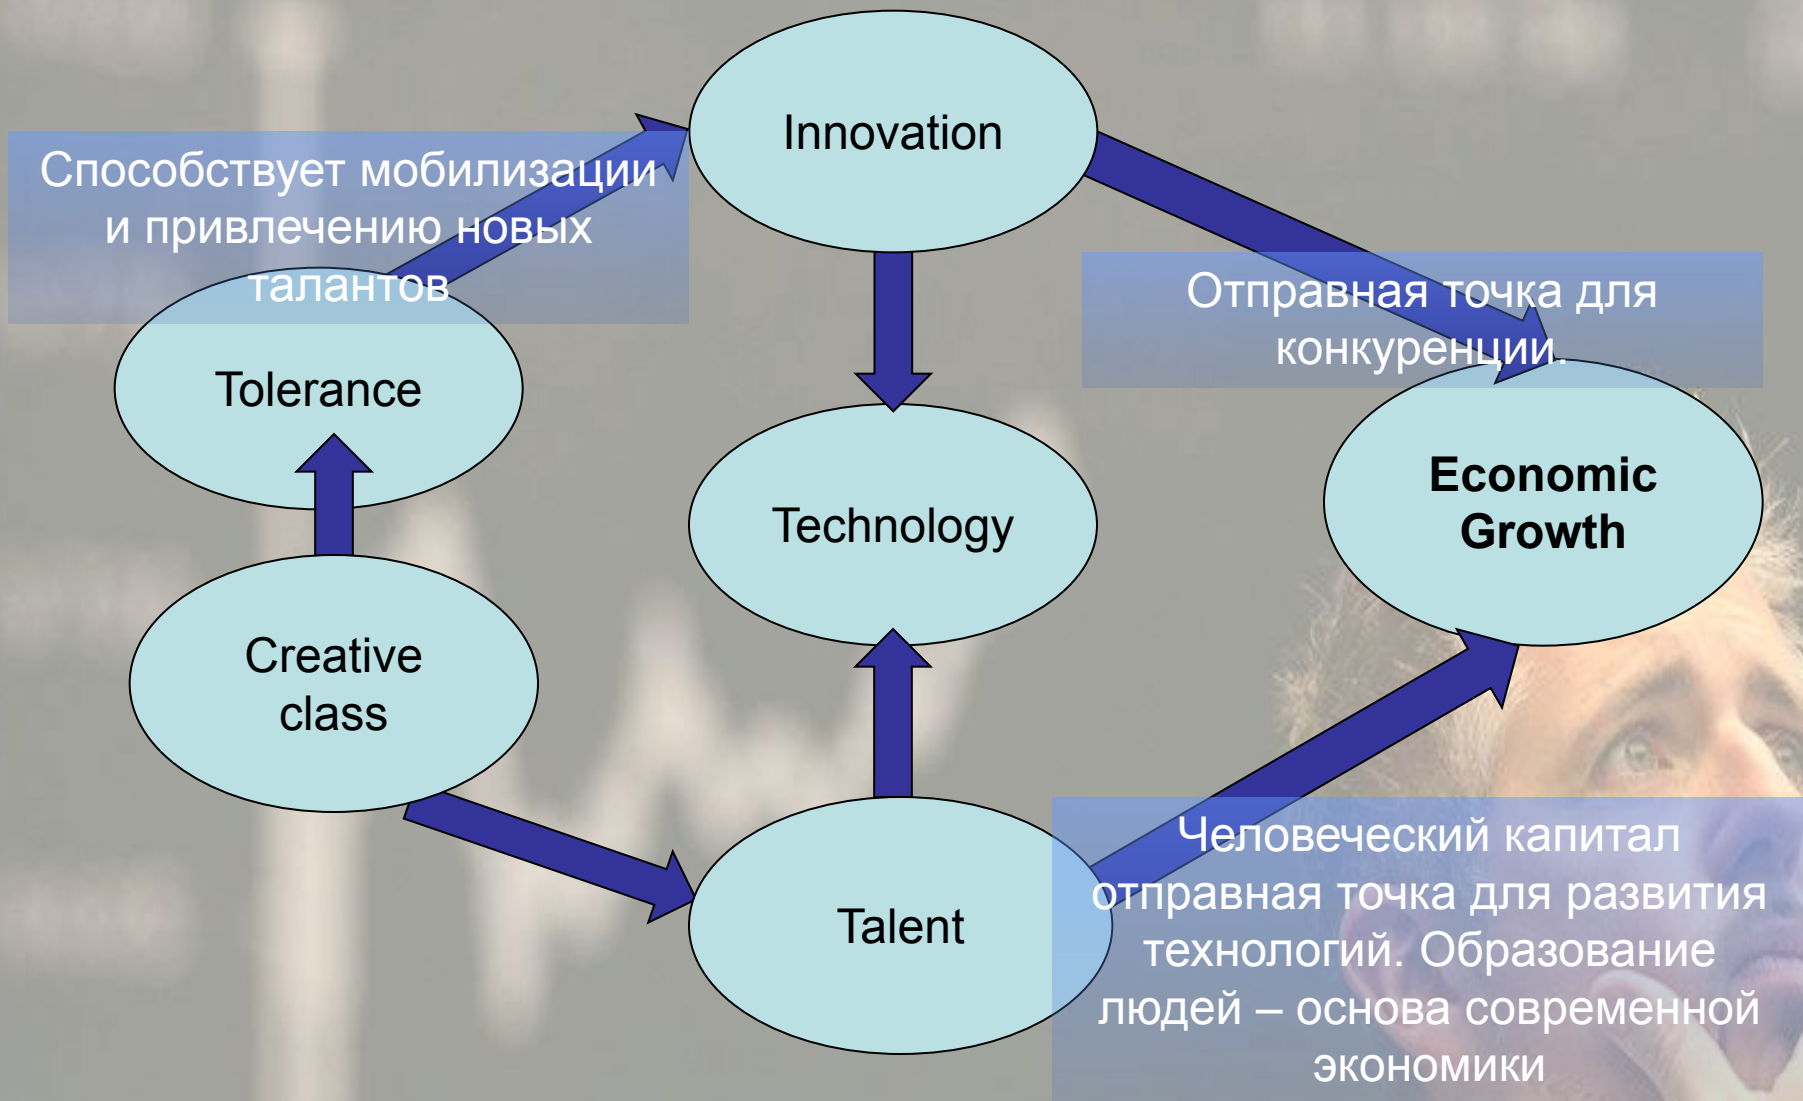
Способствует мобилизации и привлечению новых талантов

Innovation

Tolerance

Technology

Отправная точка для конкуренции.

Economic Growth

Creative class

Talent

Человеческий капитал отправная точка для развития технологий. Образование людей – основа современной экономики